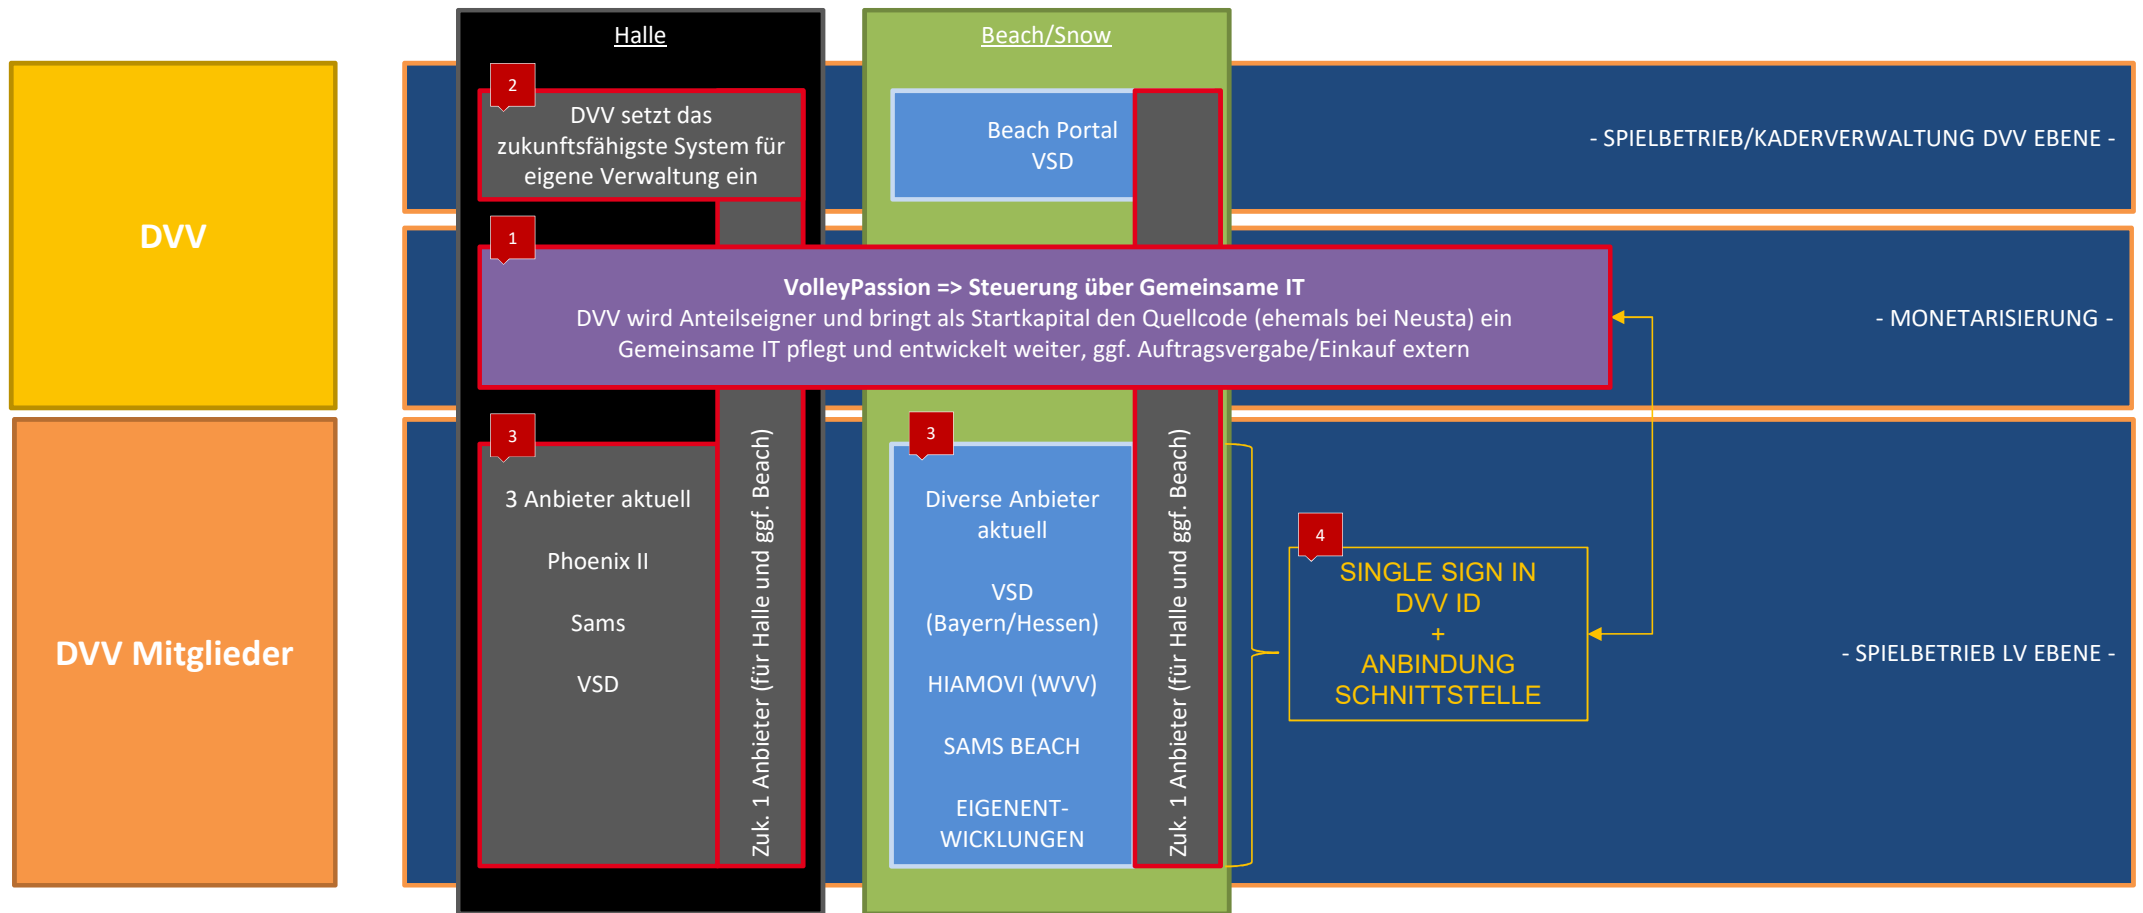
DVV

DVV Mitglieder

Halle

Beach/Snow

2

DVV setzt das zukunftsfähigste System für eigene Verwaltung ein

Beach Portal VSD

- SPIELBETRIEB/KADERVERWALTUNG DVV EBENE -

1

VolleyPassion => Steuerung über Gemeinsame IT
DVV wird Anteilseigner und bringt als Startkapital den Quellcode (ehemals bei Neusta) ein
Gemeinsame IT pflegt und entwickelt weiter, ggf. Auftragsvergabe/Einkauf extern

- MONETARISIERUNG -

3

3 Anbieter aktuell

Phoenix II

Sams

VSD

Zuk. 1 Anbieter (für Halle und ggf. Beach)

3

Diverse Anbieter aktuell

VSD (Bayern/Hessen)

HIAMOVI (WVV)

SAMS BEACH

EIGENENT-WICKLUNGEN

Zuk. 1 Anbieter (für Halle und ggf. Beach)

4

SINGLE SIGN IN
DVV ID
+
ANBINDUNG SCHNITTSTELLE

- SPIELBETRIEB LV EBENE -